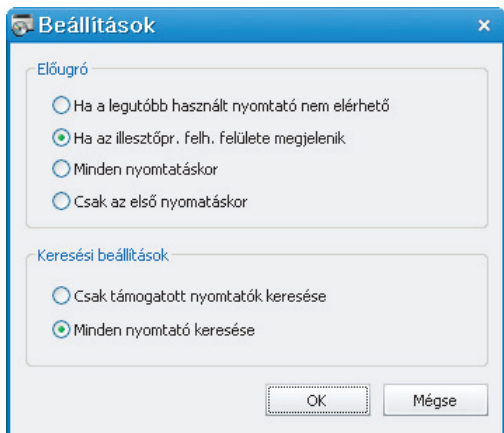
Beállítások

Előugró

Ha a legutóbb használt nyomtató nem elérhető

Ha az illesztőpr. felh. felülete megjelenik

Minden nyomtatáskor

Csak az első nyomatáskor

Keresési beállítások

Csak támogatott nyomtatók keresése

Minden nyomtató keresése

OK

Mégse